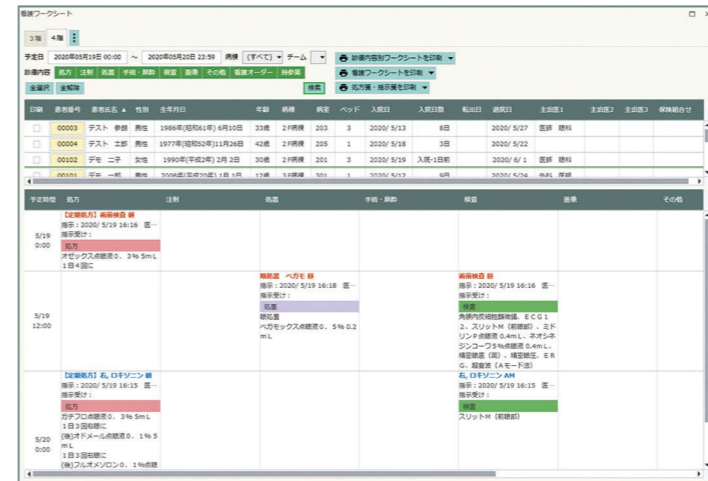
看護ワークシート

3階 4階

予定日 2020年05月19日 00:00 ～ 2020年05月20日 23:59 病棟 (すべて) チーム

診療内容 処方 注射 処置 手術・麻酔 検査 画像 その他 看護オーダー 持参薬

全選択 全解除

検索

診療内容別ワークシートを印刷
看護ワークシートを印刷
処方箋・指示箋を印刷

| 印刷 | 患者番号 | 患者氏名 ▲ | 性別 | 生年月日 | 年齢 | 病棟 | 病室 | ベッド | 入院日 | 入院日数 | 転出日 | 退院日 | 主治医1 | 主治医2 | 主治医3 | 保険組合せ |
|---|---|---|---|---|---|---|---|---|---|---|---|---|---|---|---|---|
| | 00003 | テスト 参照 | 男性 | 1986年(昭和61年) 6月10日 | 33歳 | 2F病棟 | 203 | 3 | 2020/ 5/13 | 8日 | | 2020/ 5/27 | 医師 眼科 | | | |
| | 00004 | テスト 太郎 | 男性 | 1977年(昭和52年)11月26日 | 42歳 | 2F病棟 | 205 | 1 | 2020/ 5/18 | 3日 | | 2020/ 5/22 | | | | |
| | 00102 | デモ 二子 | 女性 | 1990年(平成2年) 2月 2日 | 30歳 | 2F病棟 | 201 | 3 | 2020/ 5/19 | 入院・1日前 | | 2020/ 6/ 1 | 医師 眼科 | | | |
| | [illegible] | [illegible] | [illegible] | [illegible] | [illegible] | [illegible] | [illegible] | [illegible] | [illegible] | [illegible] | | 2020/ 5/24 | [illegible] | | | |

| 予定時間 | 処方 | 注射 | 処置 | 手術・麻酔 | 検査 | 画像 | その他 |
|---|---|---|---|---|---|---|---|
| 5/19 0:00 | 【定期処方】両眼検査 朝 指示：2020/ 5/19 16:16 医… 指示受け： 処方 オゼックス点眼液0．3％ 5mL 1日4回に | | | | | | |
| 5/19 12:00 | | | 眼処置 ベガモ 昼 指示：2020/ 5/19 16:18 医… 指示受け： 処置 眼処置 ベガモックス点眼液0．5％ 0.2mL | | 両眼検査 昼 指示：2020/ 5/19 16:16 医… 指示受け： 検査 角膜内皮細胞顕微鏡、ECG1 2、スリットM（前眼部）、ミドリンP点眼液 0.4mL、ネオシネジンコーワ5％点眼液 0.4mL、精密眼底（両）、精密眼圧、ERG、超音波（Aモード法） | | |
| 5/20 0:00 | 【定期処方】右，ロキソニン 朝 指示：2020/ 5/19 16:15 医… 指示受け： 処方 カテプロ点眼液0．3％ 5mL 1日3回右眼に (後)オドメール点眼液0．1％ 5mL 1日3回右眼に (後)フルオメソロン0．1％点眼 | | | | 右，ロキソニン AM 指示：2020/ 5/19 16:15 医… 指示受け： 検査 スリットM（前眼部） | | |